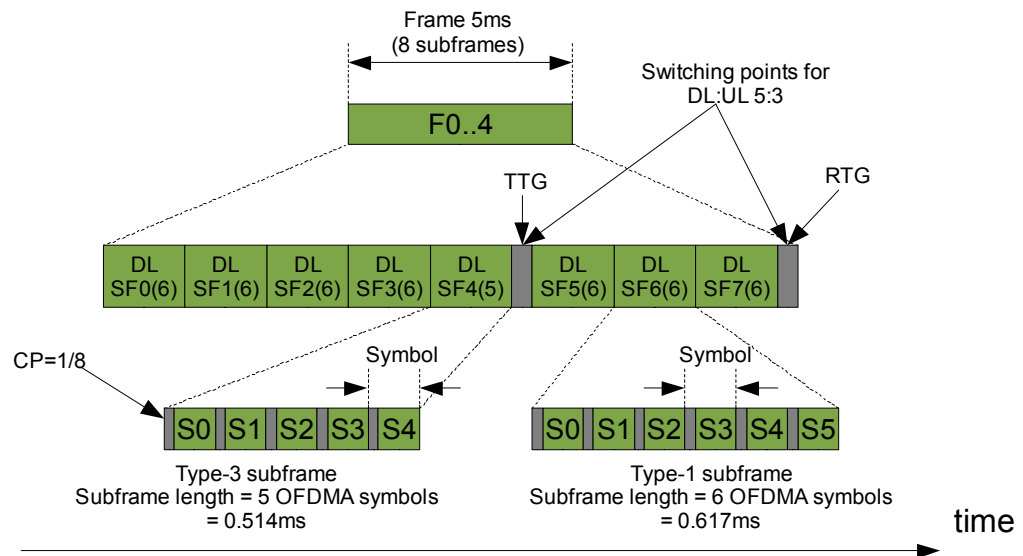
Frame 5ms
(8 subframes)

Switching points for
DL:UL 5:3

F0..4

TTG

RTG

DL
SF0(6)

DL
SF1(6)

DL
SF2(6)

DL
SF3(6)

DL
SF4(5)

DL
SF5(6)

DL
SF6(6)

DL
SF7(6)

CP=1/8

Symbol

Symbol

S0 S1 S2 S3 S4

S0 S1 S2 S3 S4 S5

Type-3 subframe
Subframe length = 5 OFDMA symbols
= 0.514ms

Type-1 subframe
Subframe length = 6 OFDMA symbols
= 0.617ms

time